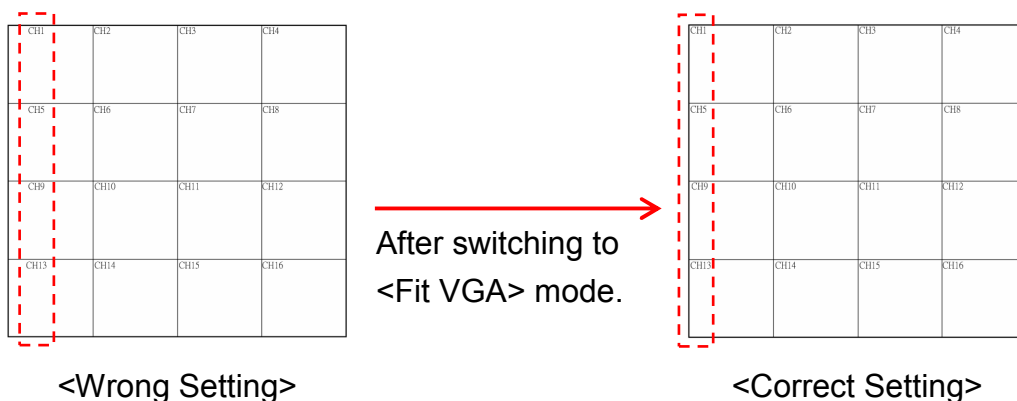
| CH1 | CH2 | CH3 | CH4 |
|---|---|---|---|
| CH5 | CH6 | CH7 | CH8 |
| CH9 | CH10 | CH11 | CH12 |
| CH13 | CH14 | CH15 | CH16 |

<Wrong Setting>

After switching to <Fit VGA> mode.

| CH1 | CH2 | CH3 | CH4 |
|---|---|---|---|
| CH5 | CH6 | CH7 | CH8 |
| CH9 | CH10 | CH11 | CH12 |
| CH13 | CH14 | CH15 | CH16 |

<Correct Setting>